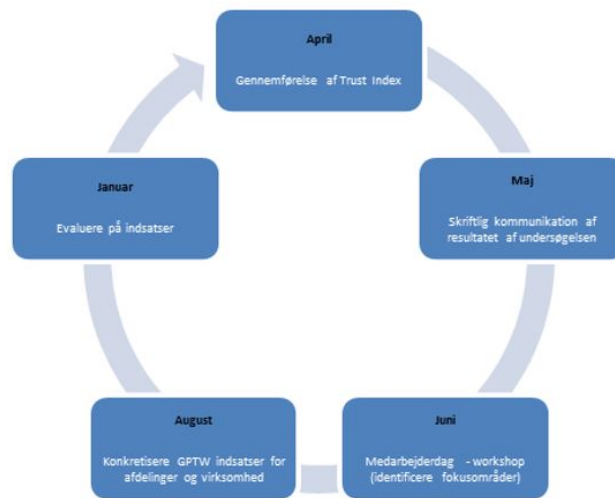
April

Gennemførelse af Trust Index

Maj

Skriftlig kommunikation af resultatet af undersøgelsen

Juni

Medarbejderdag - workshop (identificere fokusområder)

August

Konkretisere GPTW indsatser for afdelinger og virksomhed

Januar

Evaluere på indsatser